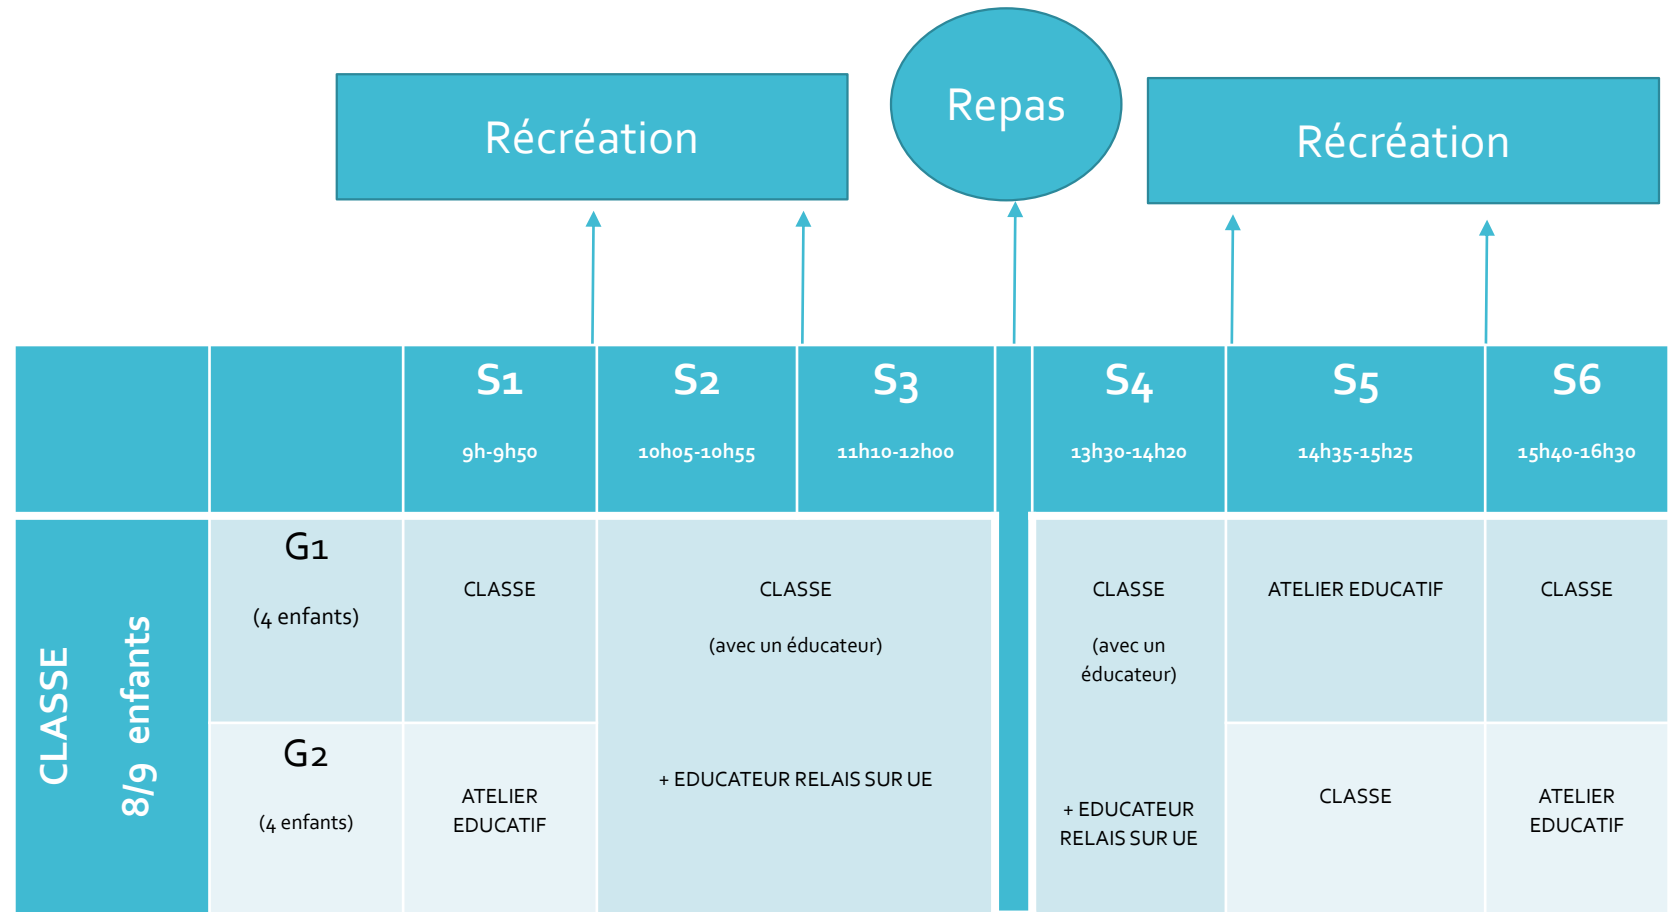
Récréation

Repas

Récréation

| | | S1 9h-9h50 | S2 10h05-10h55 | S3 11h10-12h00 | | S4 13h30-14h20 | S5 14h35-15h25 | S6 15h40-16h30 |
|---|---|---|---|---|---|---|---|---|
| CLASSE 8/9 enfants | G1 (4 enfants) | CLASSE | CLASSE (avec un éducateur) + EDUCATEUR RELAIS SUR UE | | | CLASSE (avec un éducateur) + EDUCATEUR RELAIS SUR UE | ATELIER EDUCATIF | CLASSE |
| | G2 (4 enfants) | ATELIER EDUCATIF | | | | | CLASSE | ATELIER EDUCATIF |